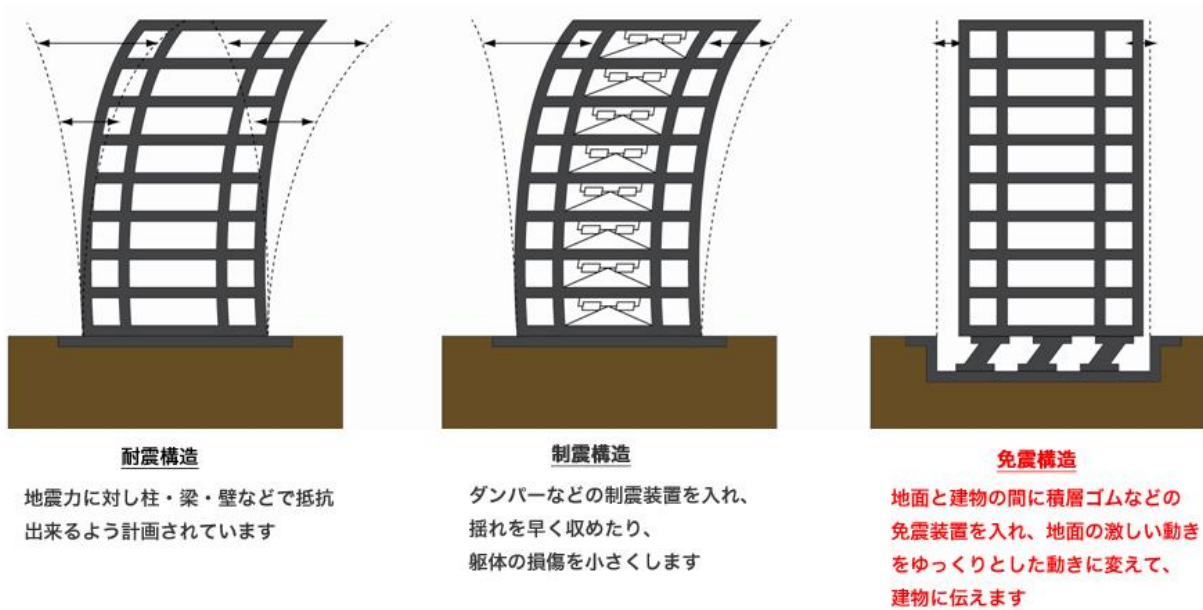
耐震構造

地震力に対し柱・梁・壁などで抵抗出来るよう計画されています

制震構造

ダンパーなどの制震装置を入れ、揺れを早く収めたり、躯体の損傷を小さくします

免震構造

地面と建物の間に積層ゴムなどの免震装置を入れ、地面の激しい動きをゆっくりとした動きに変えて、建物に伝えます